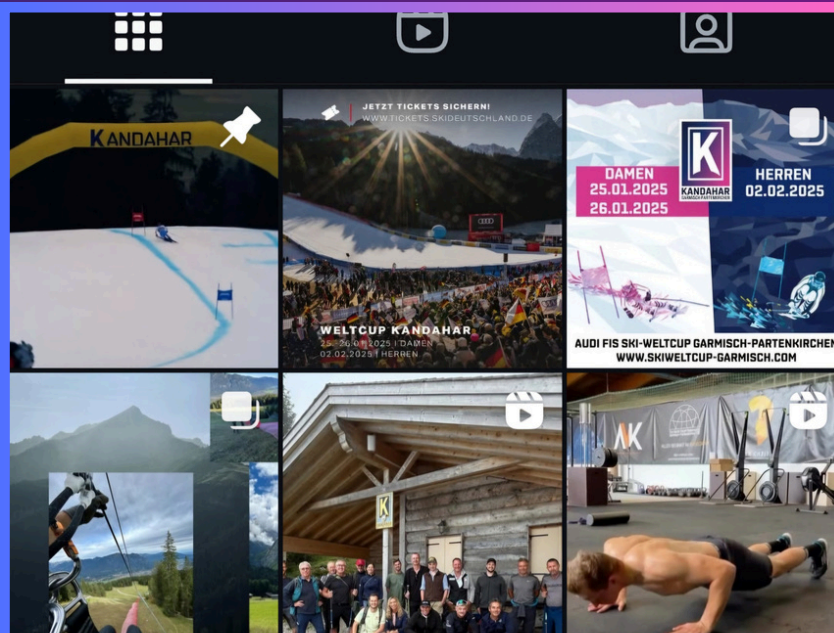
KANDAHAR

JETZT TICKETS SICHERN!
WWW.TICKETS.SKIDEUTSCHLAND.DE

WELTCUP KANDAHAR
25.-26.01.2025 | DAMEN
02.02.2025 | HERREN

K
KANDAHAR
GARMISCH-PARTENKIRCHEN

DAMEN
25.01.2025
26.01.2025

HERREN
02.02.2025

AUDI FIS SKI-WELTCUP GARMISCH-PARTENKIRCHEN
WWW.SKIWELTCUP-GARMISCH.COM

K

AK